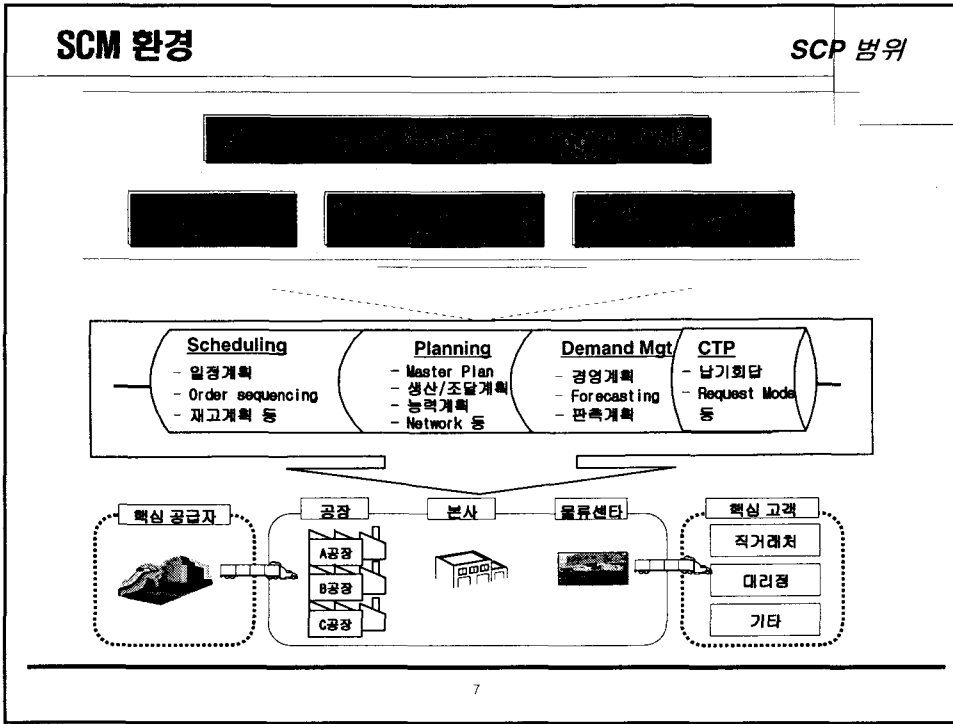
SCM 환경

SCP 범위

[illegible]

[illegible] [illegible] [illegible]

Scheduling
- 일정계획
- Order sequencing
- 재고계획 등

Planning
- Master Plan
- 생산/조달계획
- 능력계획
- Network 등

Demand Mgt
- 경영계획
- Forecasting
- 판촉계획

CTP
- 납기회답
- Request Mode 등

핵심 공급자

공장

A공장

B공장

C공장

본사

물류센타

핵심 고객

직거래처

대리점

기타

7